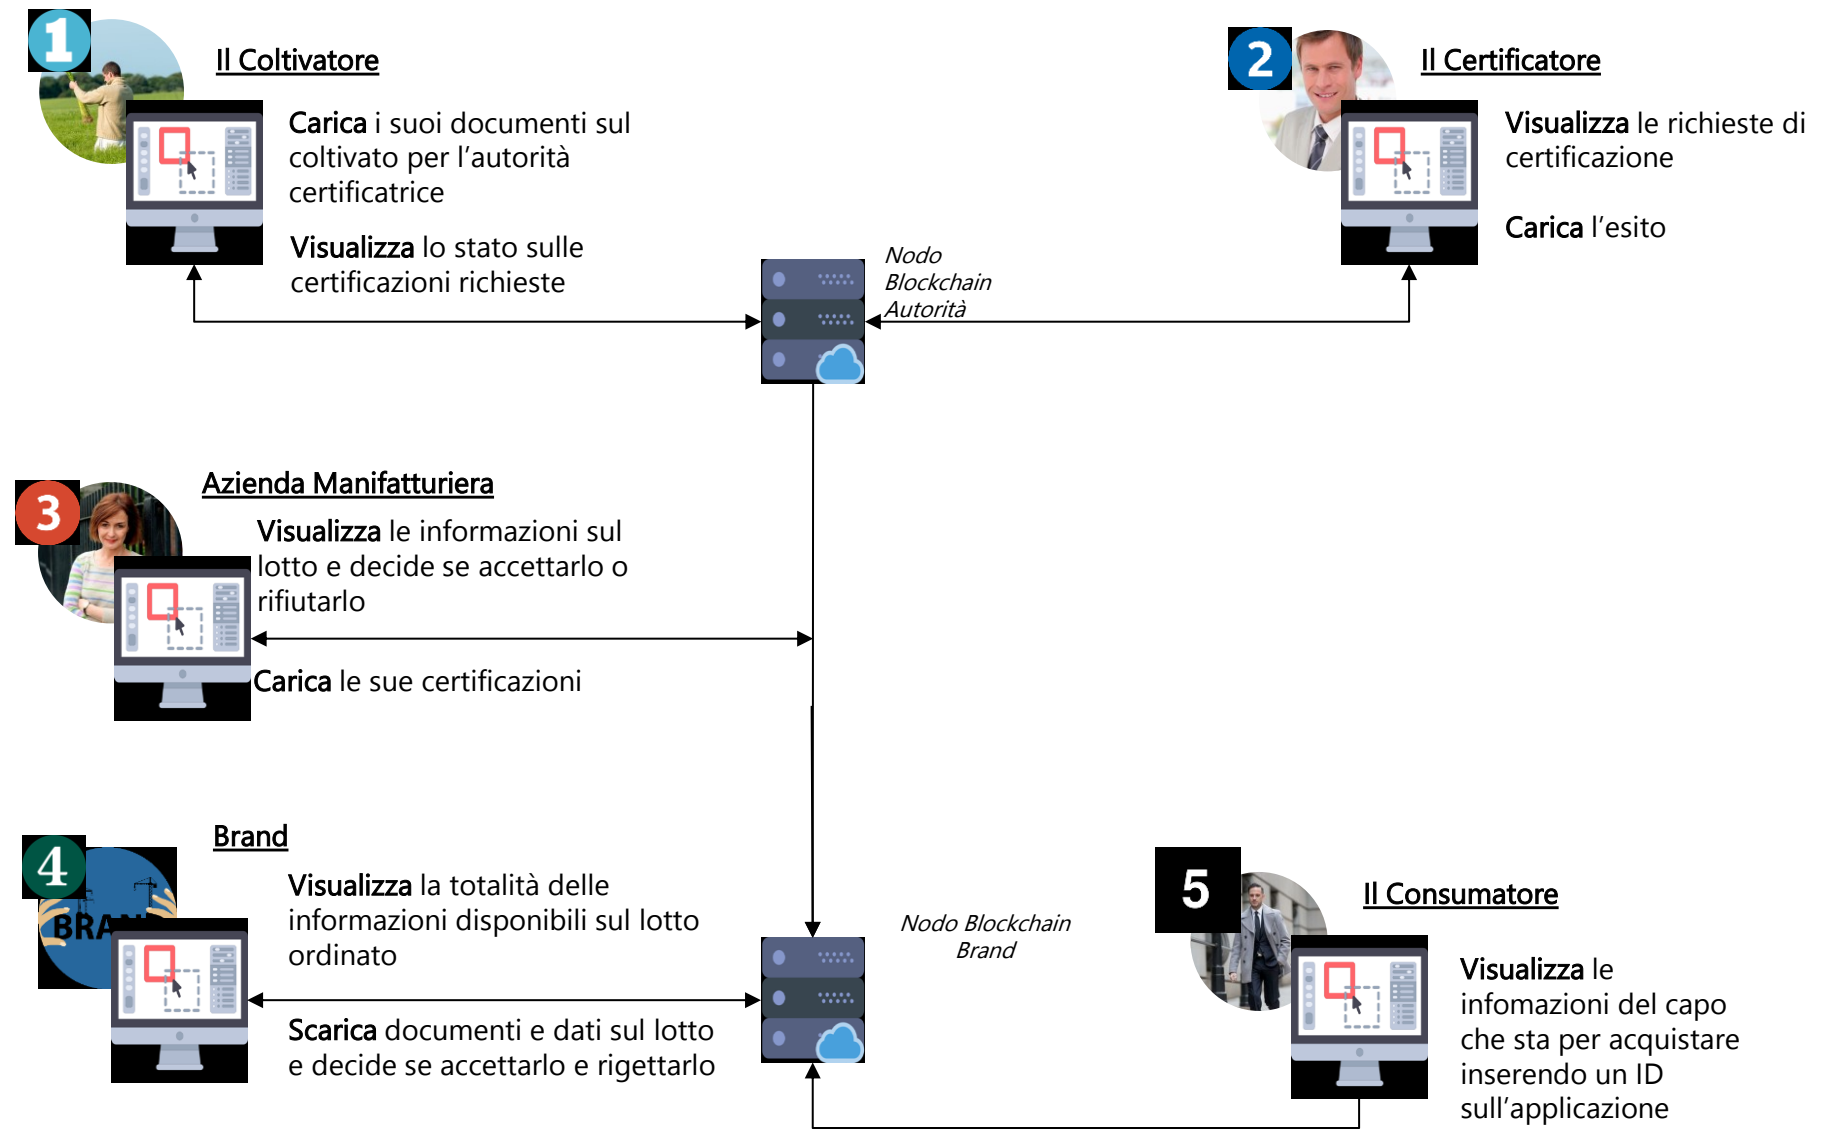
1

Il Coltivatore

Carica i suoi documenti sul coltivato per l'autorità certificatrice

Visualizza lo stato sulle certificazioni richieste

2

Il Certificatore

Visualizza le richieste di certificazione

Carica l'esito

Nodo Blockchain Autorità

3

Azienda Manifatturiera

Visualizza le informazioni sul lotto e decide se accettarlo o rifiutarlo

Carica le sue certificazioni

4

Brand

BRAN

Visualizza la totalità delle informazioni disponibili sul lotto ordinato

Scarica documenti e dati sul lotto e decide se accettarlo e rigettarlo

Nodo Blockchain Brand

5

Il Consumatore

Visualizza le infomazioni del capo che sta per acquistare inserendo un ID sull'applicazione